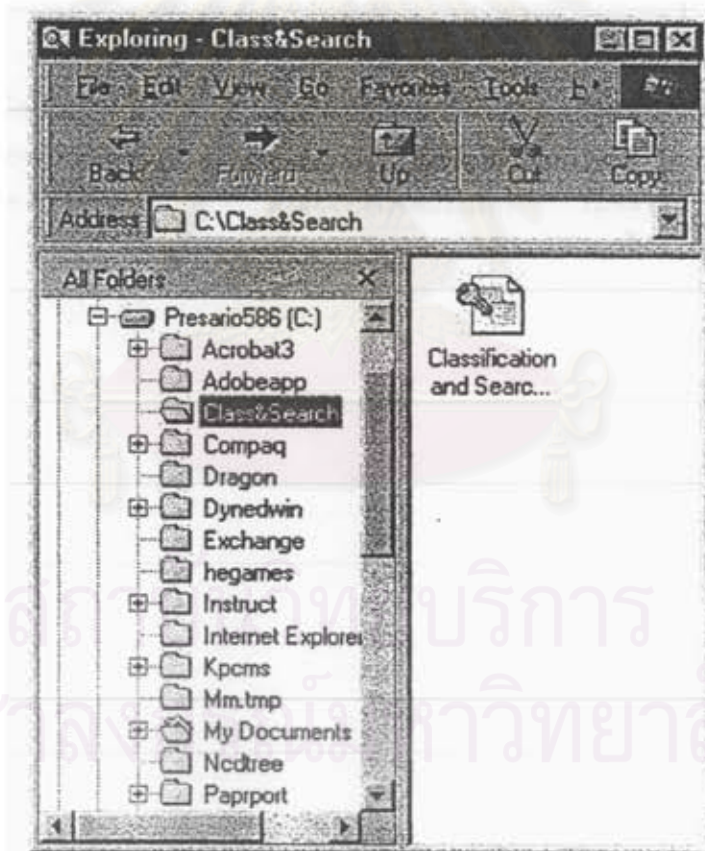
Exploring - Class&Search

File Edit View Go Favorites Tools

Back Forward Up Cut Copy

Address C:\Class&Search

All Folders

Presario586 (C:)
Acrobat3
Adobeapp
Class&Search
Compaq
Dragon
Dynedwin
Exchange
hegames
Instruct
Internet Explorer
Kpcms
Mm.tmp
My Documents
Ncdtree
Paprport

Classification and Searc...

สถาบันวิทยบริการ
จุฬาลงกรณ์มหาวิทยาลัย